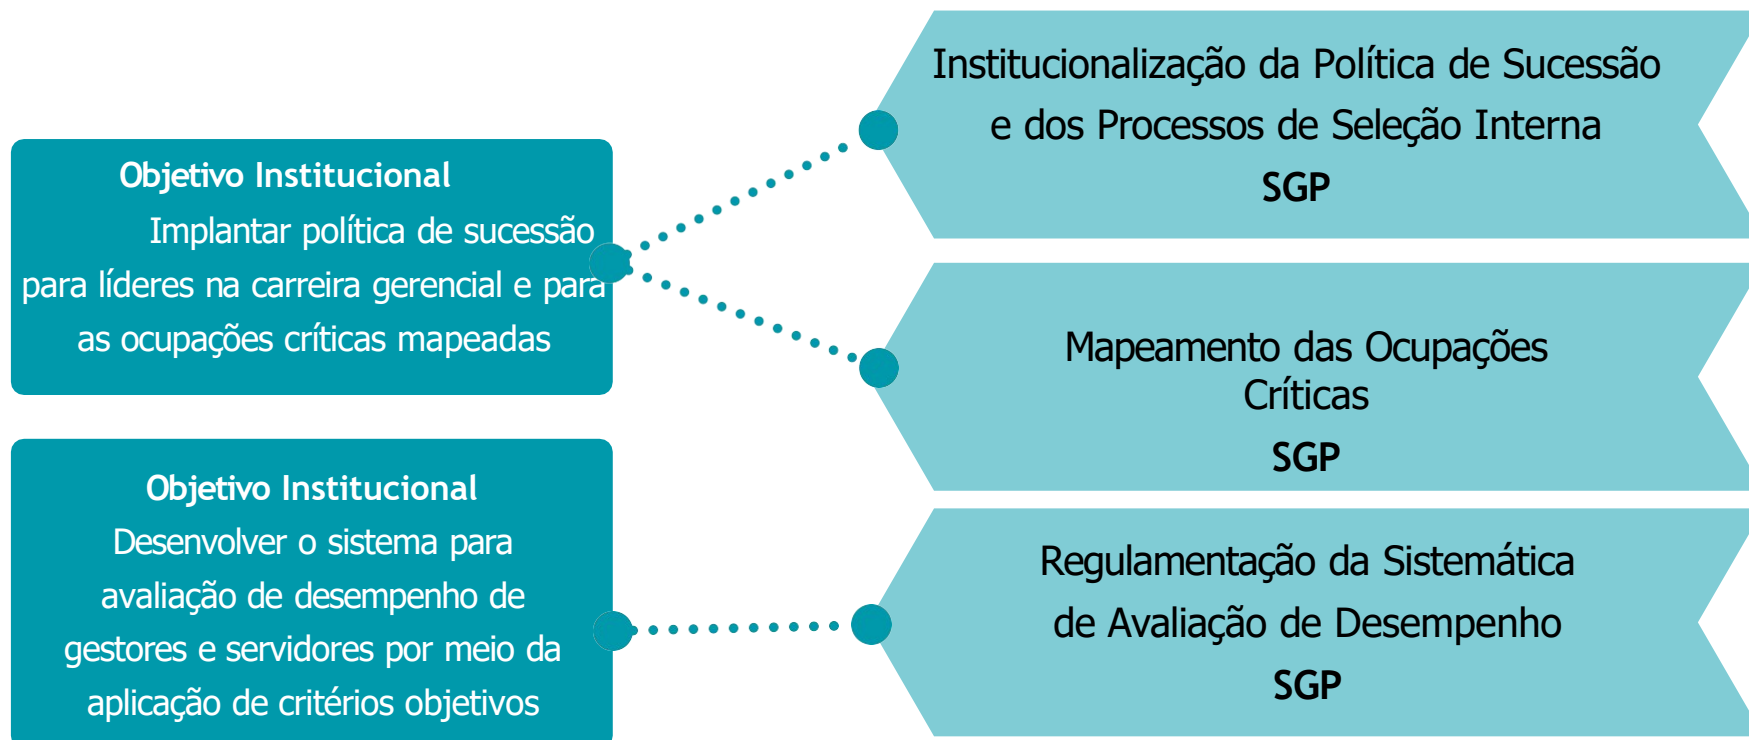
Objetivo Institucional
Implantar política de sucessão para líderes na carreira gerencial e para as ocupações críticas mapeadas

Objetivo Institucional
Desenvolver o sistema para avaliação de desempenho de gestores e servidores por meio da aplicação de critérios objetivos

Institucionalização da Política de Sucessão e dos Processos de Seleção Interna
SGP

Mapeamento das Ocupações Críticas
SGP

Regulamentação da Sistemática de Avaliação de Desempenho
SGP